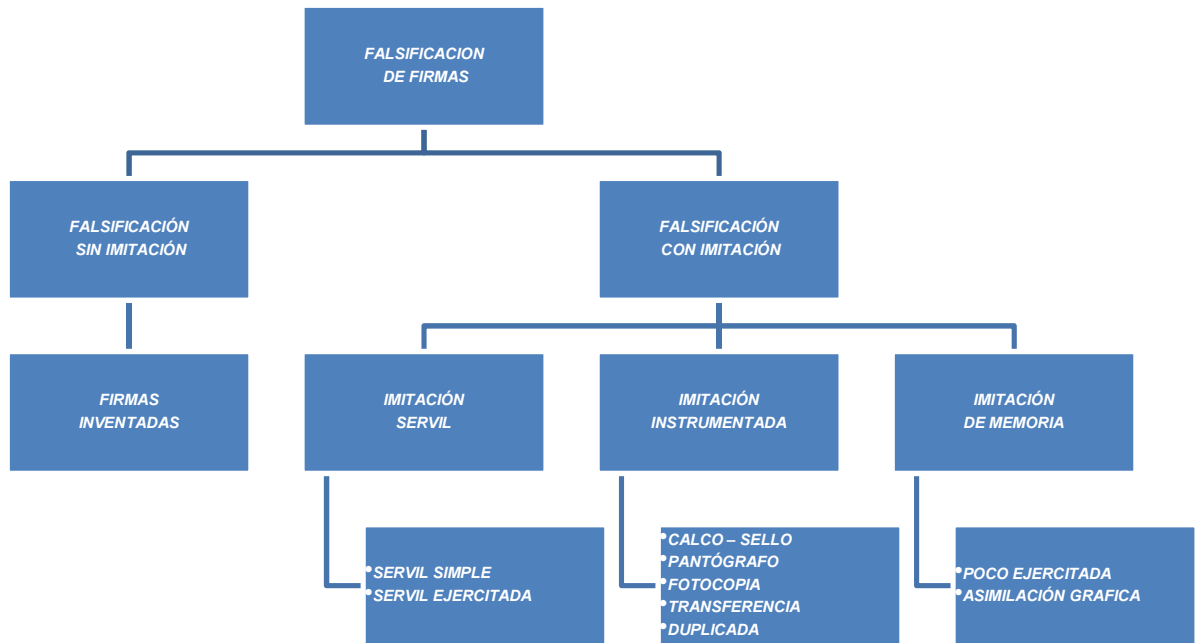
FALSIFICACION DE FIRMAS

FALSIFICACIÓN SIN IMITACIÓN

FALSIFICACIÓN CON IMITACIÓN

FIRMAS INVENTADAS

IMITACIÓN SERVIL

IMITACIÓN INSTRUMENTADA

IMITACIÓN DE MEMORIA

• SERVIL SIMPLE
• SERVIL EJERCITADA

• CALCO – SELLO
• PANTÓGRAFO
• FOTOCOPIA
• TRANSFERENCIA
• DUPLICADA

• POCO EJERCITADA
• ASIMILACIÓN GRAFICA